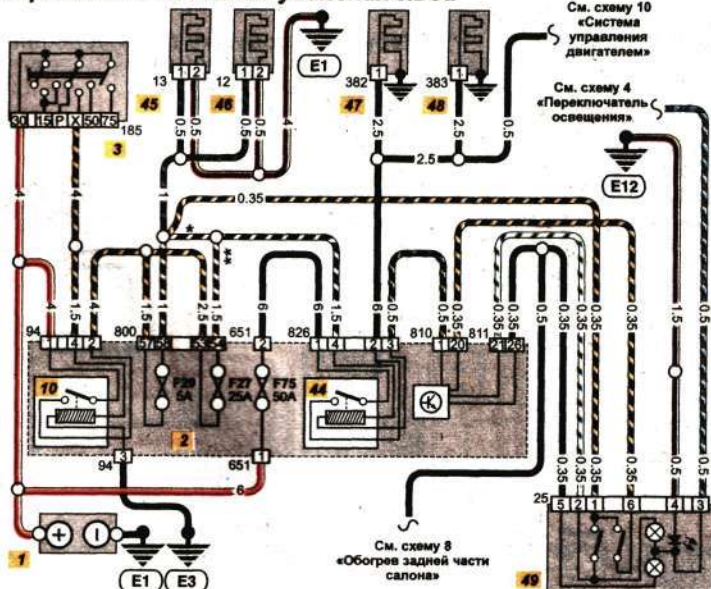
См. схему 10 «Система управления двигателем»

См. схему 4 «Переключатель освещения»

30 15 P X 50 75
185
3

13 1 2
45
12 1 2
46
E1
382 1
47
383 1
48

0.5 0.5 0.5 0.5 4
2.5 2.5 0.5
2.5

E12

0.35
1
*
**

4 4
4 1.5 4 1.5 1 2.5 1.5 6 6 1.5 6 0.5 0.35 0.35 0.35 0.35 0.5 0.35 0.35 0.35 1.5 0.5

94 1 4 2
800 57 58
53 54
651 2
826 1 4
2 3
810 1 20
811 21 28

F29 5A
F27 25A
F75 50A

10
44
2

94 3
651 11
6

0.35 0.35 0.35 0.35 0.5 0.5
25 5 2 1 6 4 3

1
E1 E3

См. схему 8 «Обогрев задней части салона»

49